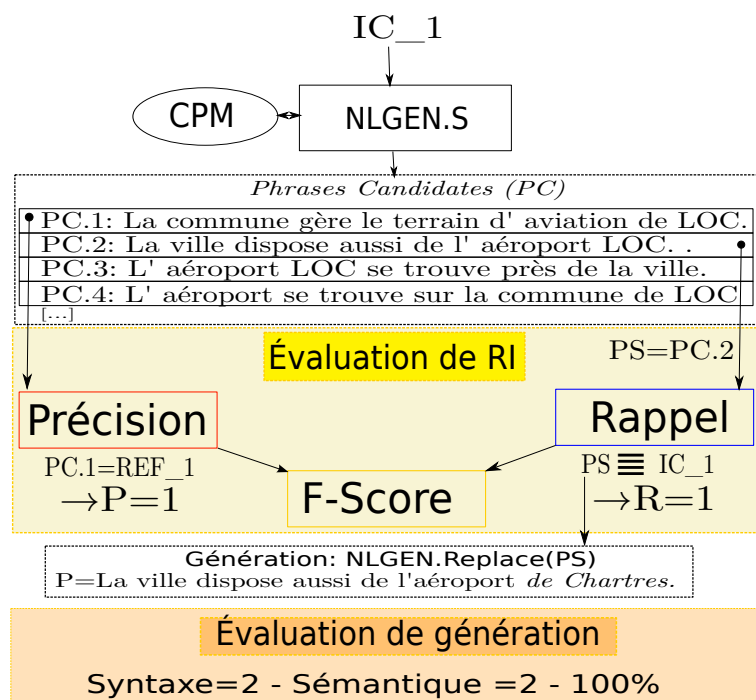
IC_1

CPM

NLGEN.S

Phrases Candidates (PC)

PC.1: La commune gère le terrain d' aviation de LOC.
PC.2: La ville dispose aussi de l' aéroport LOC. .
PC.3: L' aéroport LOC se trouve près de la ville.
PC.4: L' aéroport se trouve sur la commune de LOC
[...]

Évaluation de RI

PS=PC.2

Précision

Rappel

PC.1=REF_1
$\rightarrow$P=1

F-Score

PS $\equiv$ IC_1
$\rightarrow$R=1

Génération: NLGEN.Replace(PS)
P=La ville dispose aussi de l'aéroport *de Chartres.*

Évaluation de génération

Syntaxe=2 - Sémantique =2 - 100%